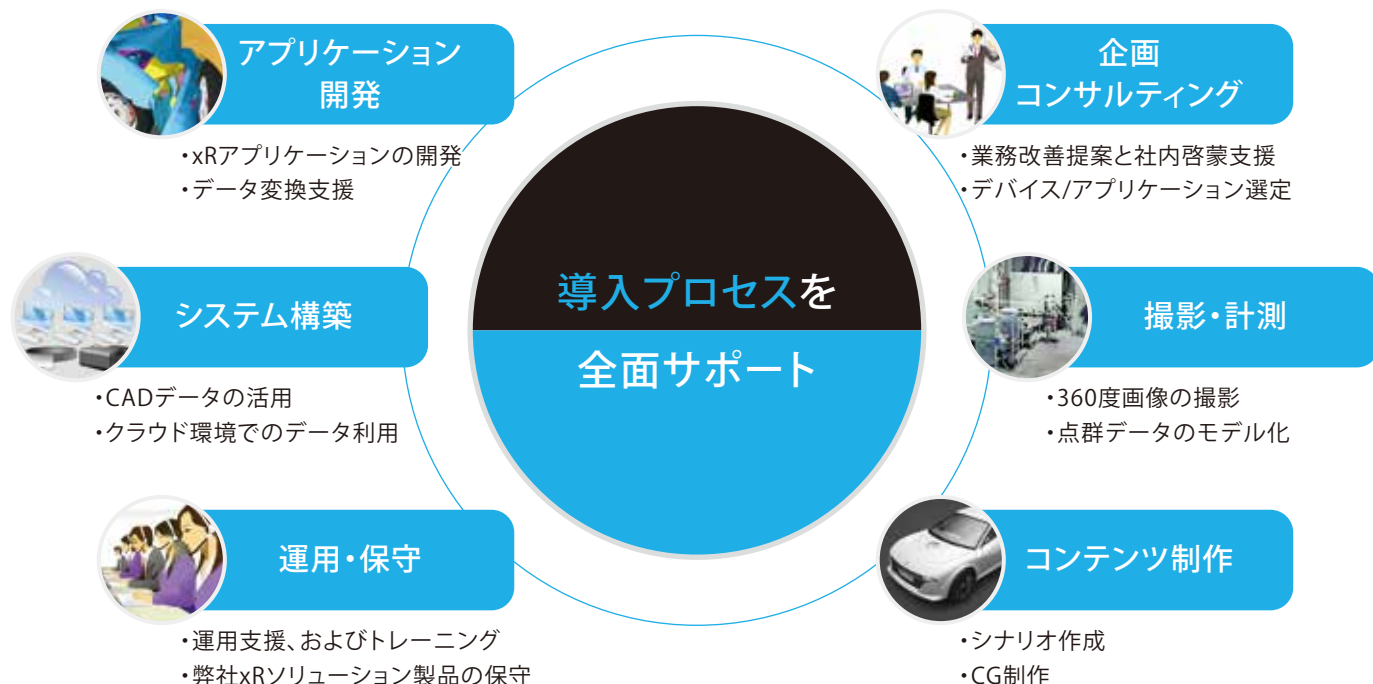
アプリケーション開発

・xRアプリケーションの開発
・データ変換支援

企画
コンサルティング

・業務改善提案と社内啓蒙支援
・デバイス/アプリケーション選定

導入プロセスを

全面サポート

システム構築

・CADデータの活用
・クラウド環境でのデータ利用

撮影・計測

・360度画像の撮影
・点群データのモデル化

運用・保守

・運用支援、およびトレーニング
・弊社xRソリューション製品の保守

コンテンツ制作

・シナリオ作成
・CG制作